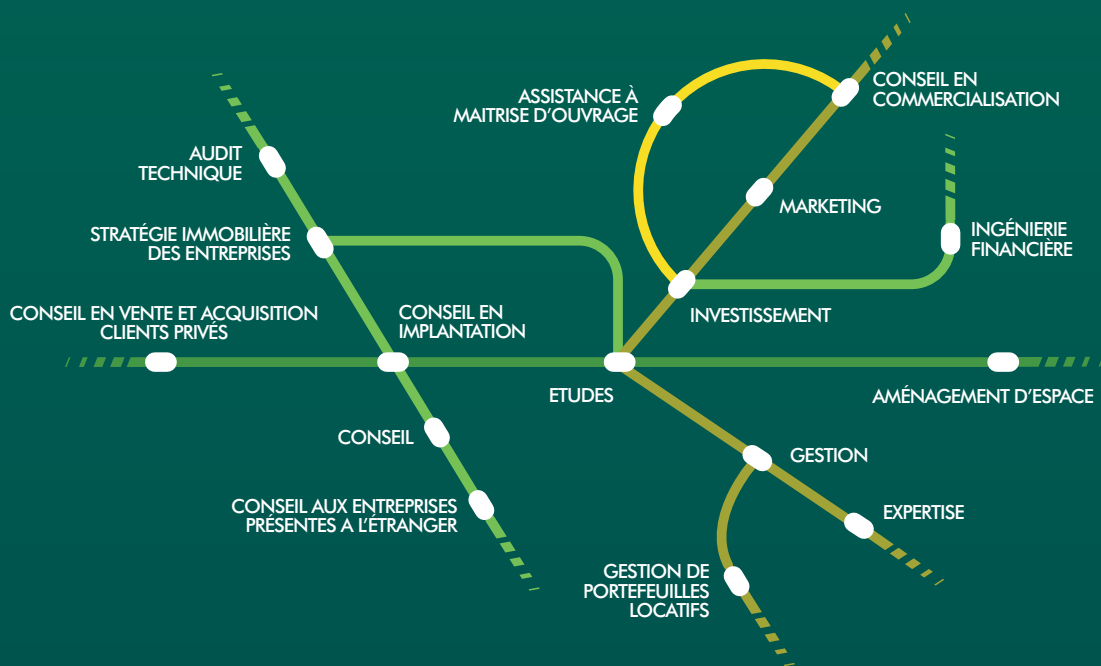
ASSISTANCE À MAITRISE D'OUVRAGE

CONSEIL EN COMMERCIALISATION

AUDIT TECHNIQUE

MARKETING

STRATÉGIE IMMOBILIÈRE DES ENTREPRISES

INGÉNIERIE FINANCIÈRE

CONSEIL EN VENTE ET ACQUISITION CLIENTS PRIVÉS

CONSEIL EN IMPLANTATION

INVESTISSEMENT

ETUDES

AMÉNAGEMENT D'ESPACE

CONSEIL

GESTION

EXPERTISE

CONSEIL AUX ENTREPRISES PRÉSENTES A L'ÉTRANGER

GESTION DE PORTEFEUILLES LOCATIFS